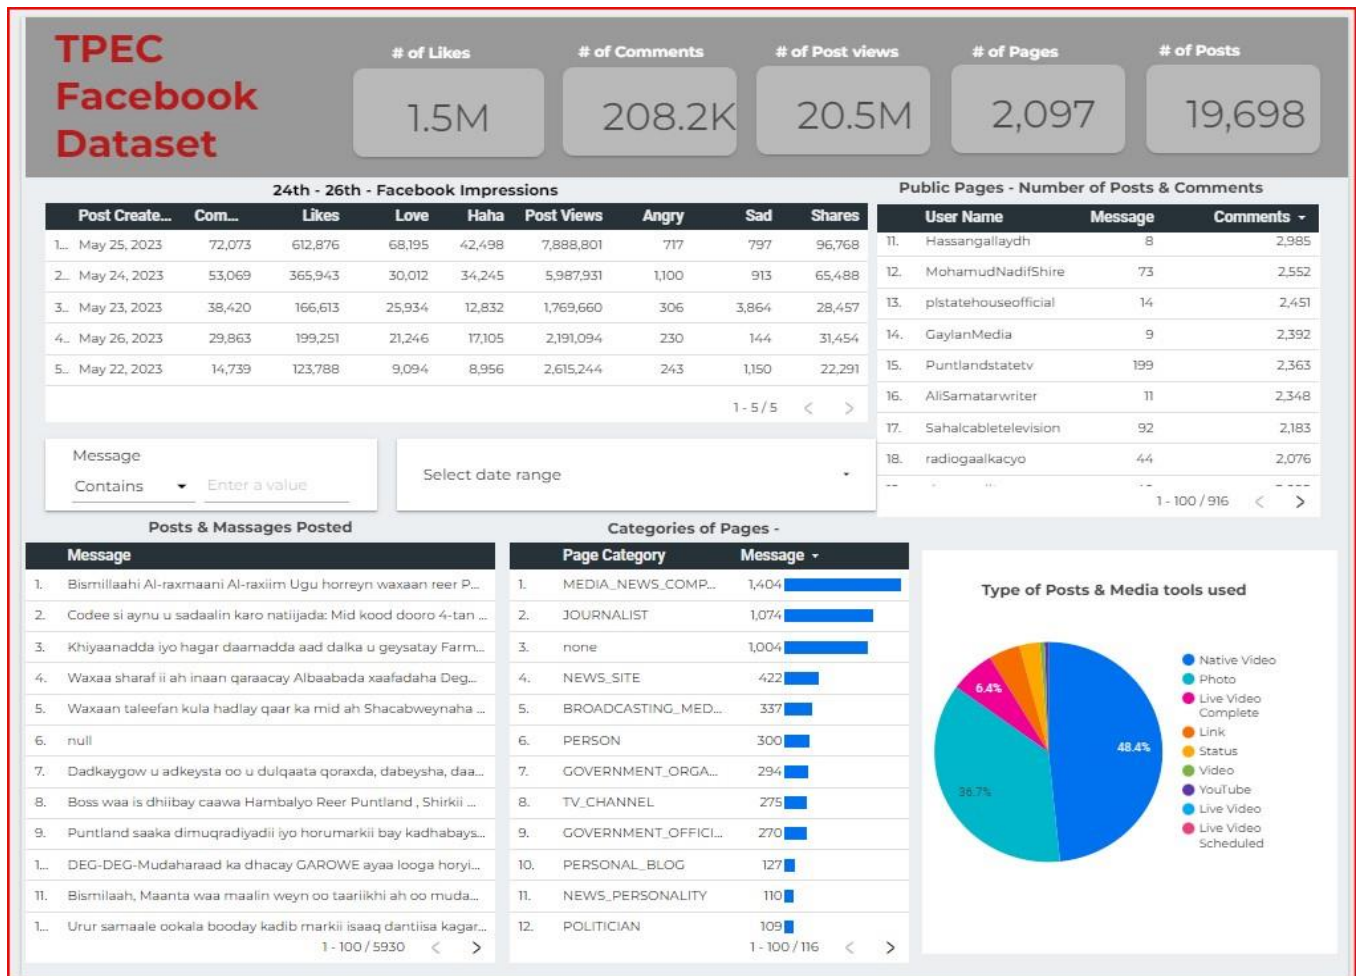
TPEC Facebook Dataset

# of Likes
1.5M

# of Comments
208.2K

# of Post views
20.5M

# of Pages
2,097

# of Posts
19,698

24th - 26th - Facebook Impressions

| | Post Create... | Com... | Likes | Love | Haha | Post Views | Angry | Sad | Shares |
|---|---|---|---|---|---|---|---|---|---|
| 1... | May 25, 2023 | 72,073 | 612,876 | 68,195 | 42,498 | 7,888,801 | 717 | 797 | 96,768 |
| 2... | May 24, 2023 | 53,069 | 365,943 | 30,012 | 34,245 | 5,987,931 | 1,100 | 913 | 65,488 |
| 3... | May 23, 2023 | 38,420 | 166,613 | 25,934 | 12,832 | 1,769,660 | 306 | 3,864 | 28,457 |
| 4... | May 26, 2023 | 29,863 | 199,251 | 21,246 | 17,105 | 2,191,094 | 230 | 144 | 31,454 |
| 5... | May 22, 2023 | 14,739 | 123,788 | 9,094 | 8,956 | 2,615,244 | 243 | 1,150 | 22,291 |

1 - 5 / 5

Public Pages - Number of Posts & Comments

| | User Name | Message | Comments |
|---|---|---|---|
| 11. | Hassangallaydh | 8 | 2,985 |
| 12. | MohamudNadifShire | 73 | 2,552 |
| 13. | plstatehouseofficial | 14 | 2,451 |
| 14. | GaylanMedia | 9 | 2,392 |
| 15. | Puntlandstatetv | 199 | 2,363 |
| 16. | AliSamatarwriter | 11 | 2,348 |
| 17. | Sahalcabletelevision | 92 | 2,183 |
| 18. | radiogaalkacyo | 44 | 2,076 |

1 - 100 / 916

Message
Contains
Enter a value

Select date range

Posts & Massages Posted

| | Message |
|---|---|
| 1. | Bismillaahi Al-raxmaani Al-raxiim Ugu horreyn waxaan reer P... |
| 2. | Codee si aynu u sadaalin karo natiijada: Mid kood dooro 4-tan ... |
| 3. | Khiyaanadda iyo hagar daamadda aad dalka u geysatay Farm... |
| 4. | Waxaa sharaf ii ah inaan qaraacay Albaabada xaafadaha Deg... |
| 5. | Waxaan taleefan kula hadlay qaar ka mid ah Shacabweynaha ... |
| 6. | null |
| 7. | Dadkaygow u adkeysta oo u dulqaata qoraxda, dabeysha, daa... |
| 8. | Boss waa is dhiibay caawa Hambalyo Reer Puntland , Shirkii ... |
| 9. | Puntland saaka dimuqradiyadii iyo horumarkii bay kadhabays... |
| 1... | DEG-DEG-Mudaharaad ka dhacay GAROWE ayaa looga horyi... |
| 11. | Bismilaah, Maanta waa maalin weyn oo taariikhi ah oo muda... |
| 1... | Urur samaale ookala booday kadib markii isaaq dantiisa kagar... |

1 - 100 / 5930

Categories of Pages -

| | Page Category | Message |
|---|---|---|
| 1. | MEDIA_NEWS_COMP... | 1,404 |
| 2. | JOURNALIST | 1,074 |
| 3. | none | 1,004 |
| 4. | NEWS_SITE | 422 |
| 5. | BROADCASTING_MED... | 337 |
| 6. | PERSON | 300 |
| 7. | GOVERNMENT_ORGA... | 294 |
| 8. | TV_CHANNEL | 275 |
| 9. | GOVERNMENT_OFFICI... | 270 |
| 10. | PERSONAL_BLOG | 127 |
| 11. | NEWS_PERSONALITY | 110 |
| 12. | POLITICIAN | 109 |

1 - 100 / 116

Type of Posts & Media tools used

6.4%
48.4%
36.7%

Native Video
Photo
Live Video Complete
Link
Status
Video
YouTube
Live Video
Live Video Scheduled